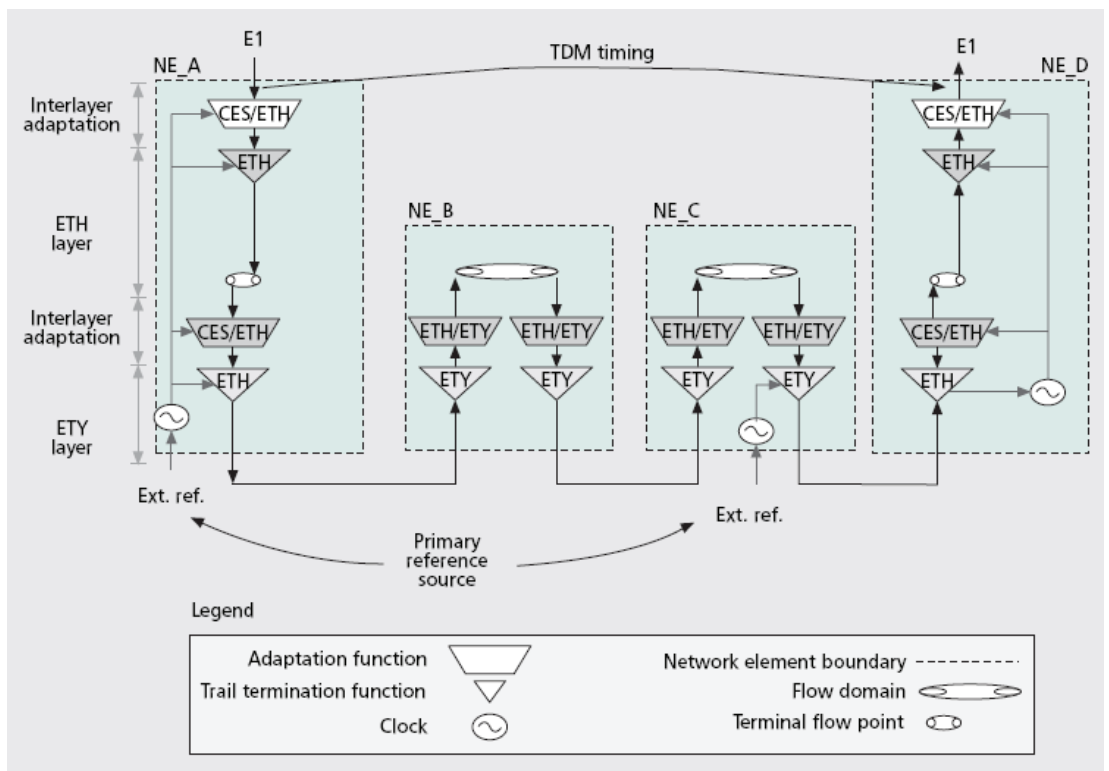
E1
TDM timing
E1
NE_A
NE_D
Interlayer adaptation
ETH layer
Interlayer adaptation
ETY layer
CES/ETH
ETH
CES/ETH
ETH
NE_B
NE_C
ETH/ETY
ETH/ETY
ETH/ETY
ETH/ETY
ETY
ETY
ETY
ETY
CES/ETH
ETH
CES/ETH
ETH
Ext. ref.
Ext. ref.
Primary reference source

Legend

Adaptation function
Trail termination function
Clock
Network element boundary
Flow domain
Terminal flow point